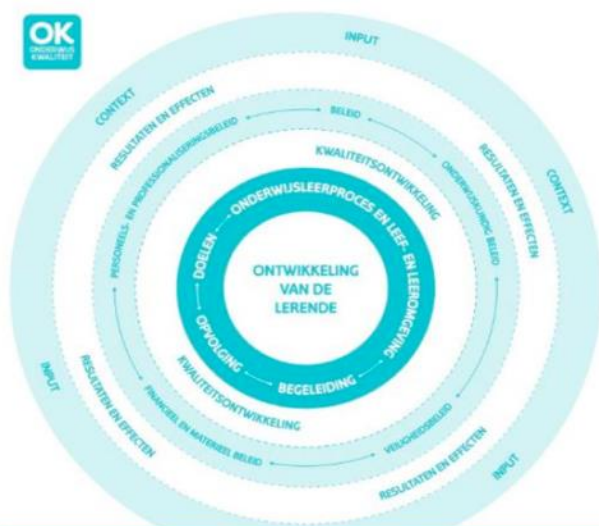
OK
ONDERWIJS KWALITEIT

INPUT
CONTEXT
CONTEXT
INPUT
INPUT

RESULTATEN EN EFFECTEN
RESULTATEN EN EFFECTEN
RESULTATEN EN EFFECTEN
RESULTATEN EN EFFECTEN

BELEID
ONDERWIJSKUNDIG BELEID
VEILIGHEIDSBELEID
FINANCIEEL EN MATERIEEL BELEID
PERSONEELS- EN PROFESSIONALISERINGSBELEID

KWALITEITSONTWIKKELING
KWALITEITSONTWIKKELING

ONDERWIJSLEERPROCES EN LEEF- EN LEEROMGEVING
BEGELEIDING
OPVOLGING
DOELEN

ONTWIKKELING VAN DE LERENDE